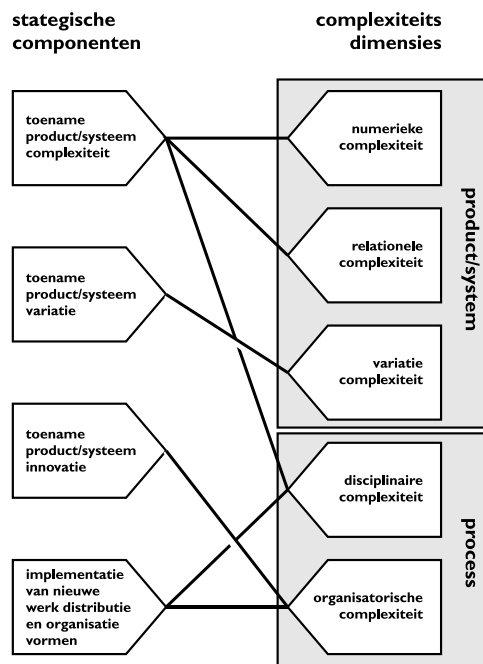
stategische componenten

complexiteits dimensies

toename product/systeem complexiteit

toename product/systeem variatie

toename product/systeem innovatie

implementatie van nieuwe werk distributie en organisatie vormen

numerieke complexiteit

relationele complexiteit

variatie complexiteit

disciplinaire complexiteit

organisatorische complexiteit

product/system

process